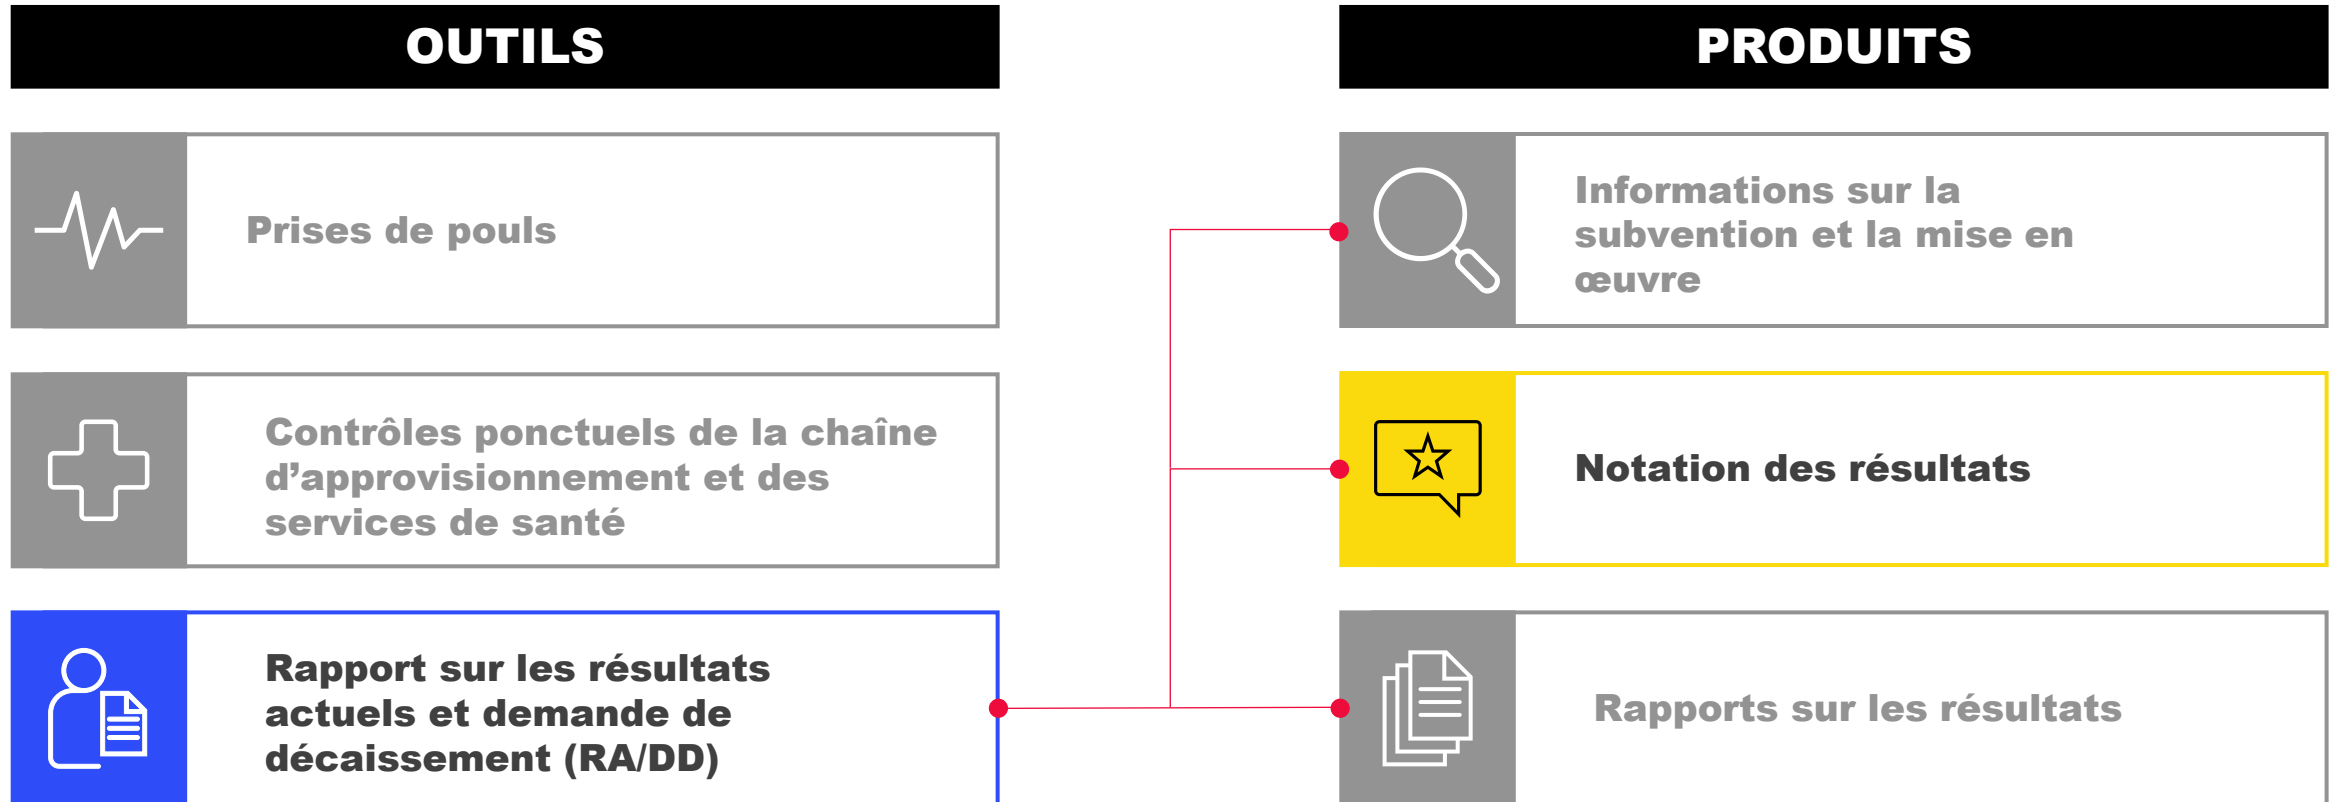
OUTILS

Prises de pouls

Contrôles ponctuels de la chaîne d’approvisionnement et des services de santé

Rapport sur les résultats actuels et demande de décaissement (RA/DD)

PRODUITS

Informations sur la subvention et la mise en œuvre

Notation des résultats

Rapports sur les résultats